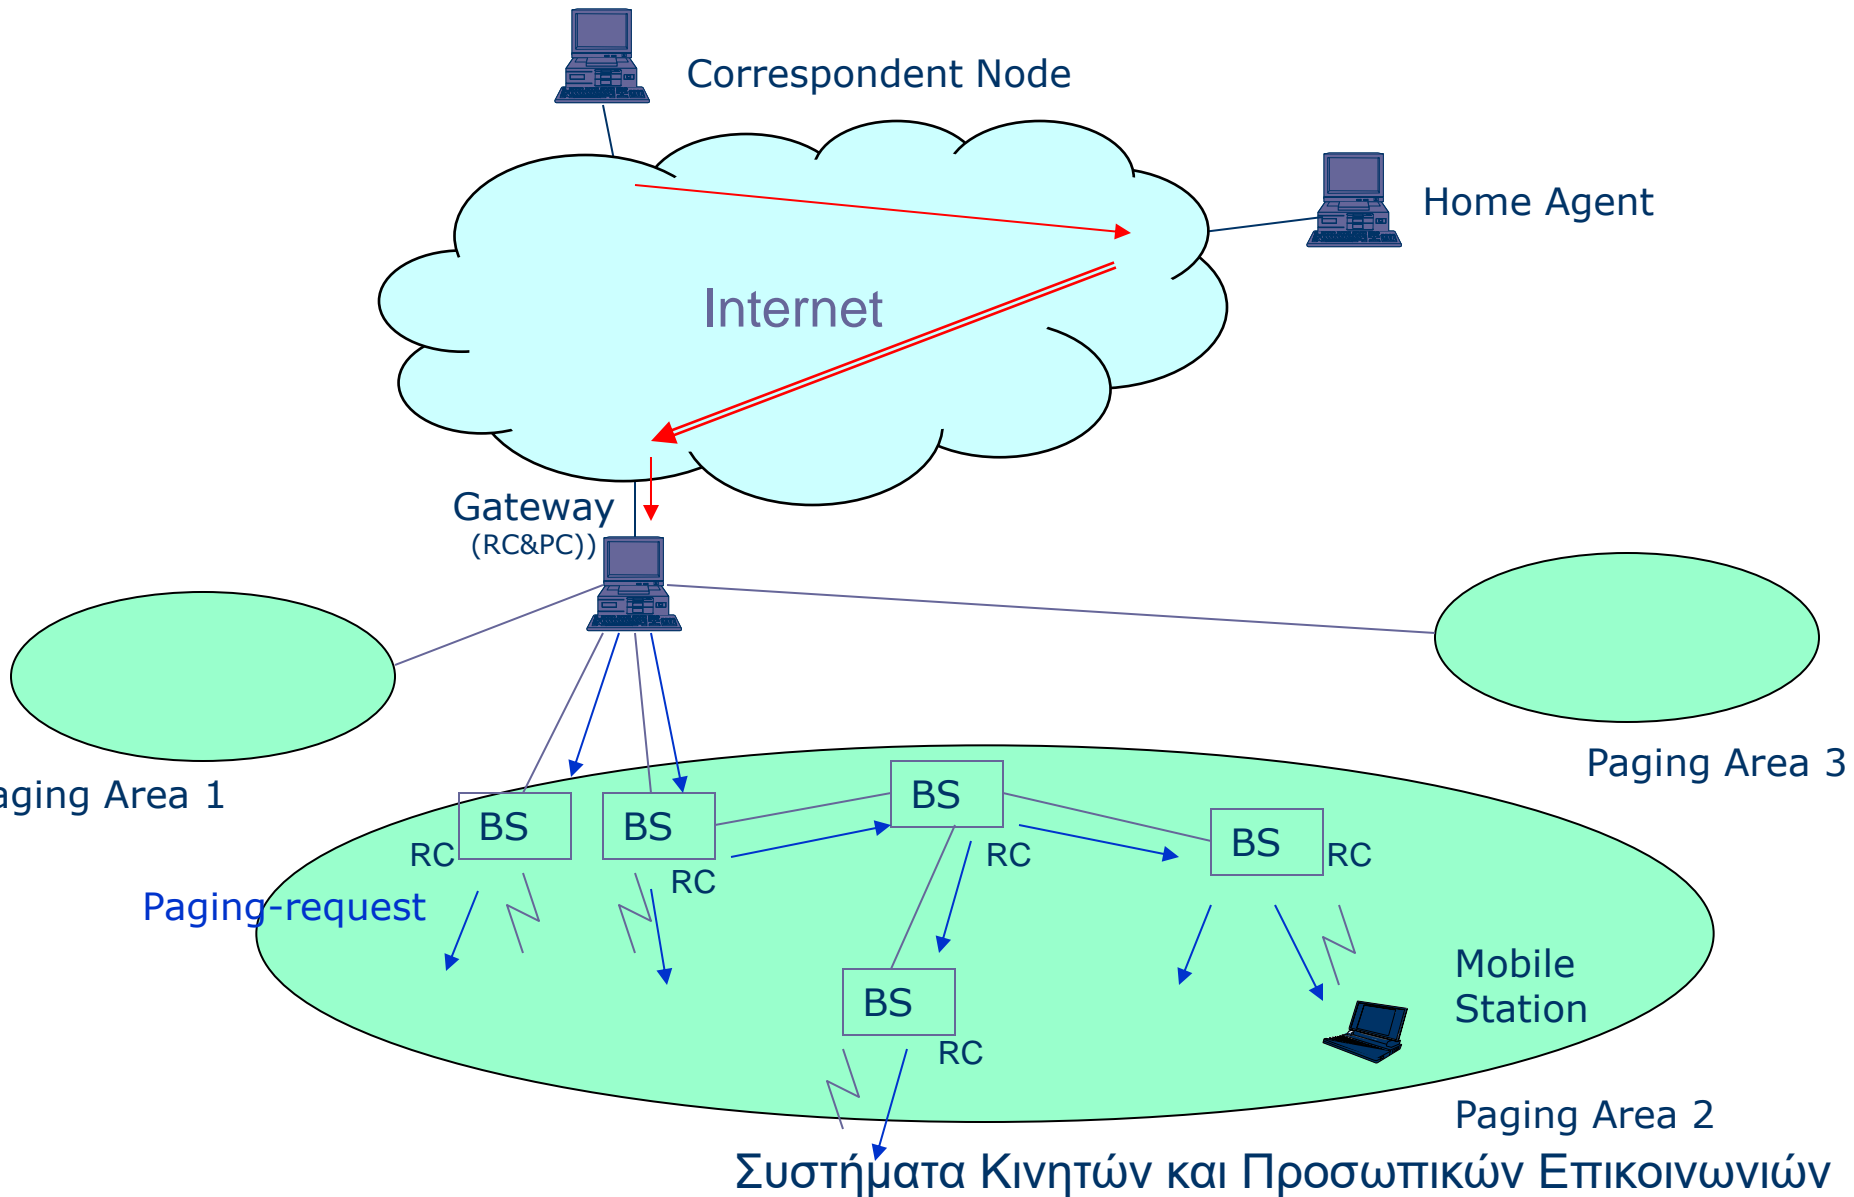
Correspondent Node

Home Agent

Internet

Gateway
(RC&PC))

aging Area 1

Paging Area 3

BS
RC

BS
RC

BS
RC

BS
RC

Paging-request

BS
RC

Mobile Station

Paging Area 2

Συστήματα Κινητών και Προσωπικών Επικοινωνιών